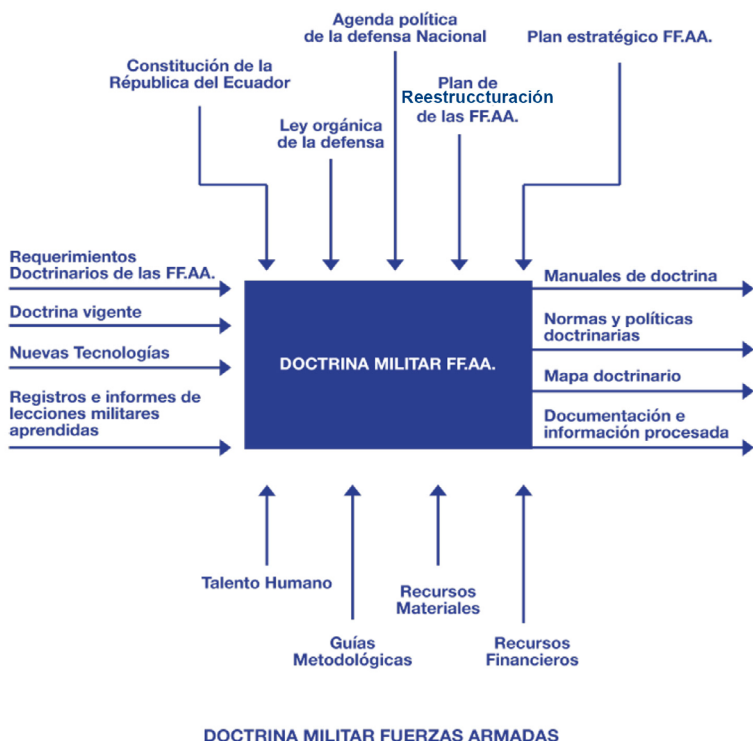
Agenda política de la defensa Nacional

Constitución de la República del Ecuador

Plan estratégico FF.AA.

Plan de Reestrucucturación de las FF.AA.

Ley orgánica de la defensa

Requerimientos Doctrinarios de las FF.AA.

Doctrina vigente

Nuevas Tecnologías

Registros e informes de lecciones militares aprendidas

DOCTRINA MILITAR FF.AA.

Manuales de doctrina

Normas y políticas doctrinarias

Mapa doctrinario

Documentación e información procesada

Talento Humano

Recursos Materiales

Guías Metodológicas

Recursos Financieros

DOCTRINA MILITAR FUERZAS ARMADAS